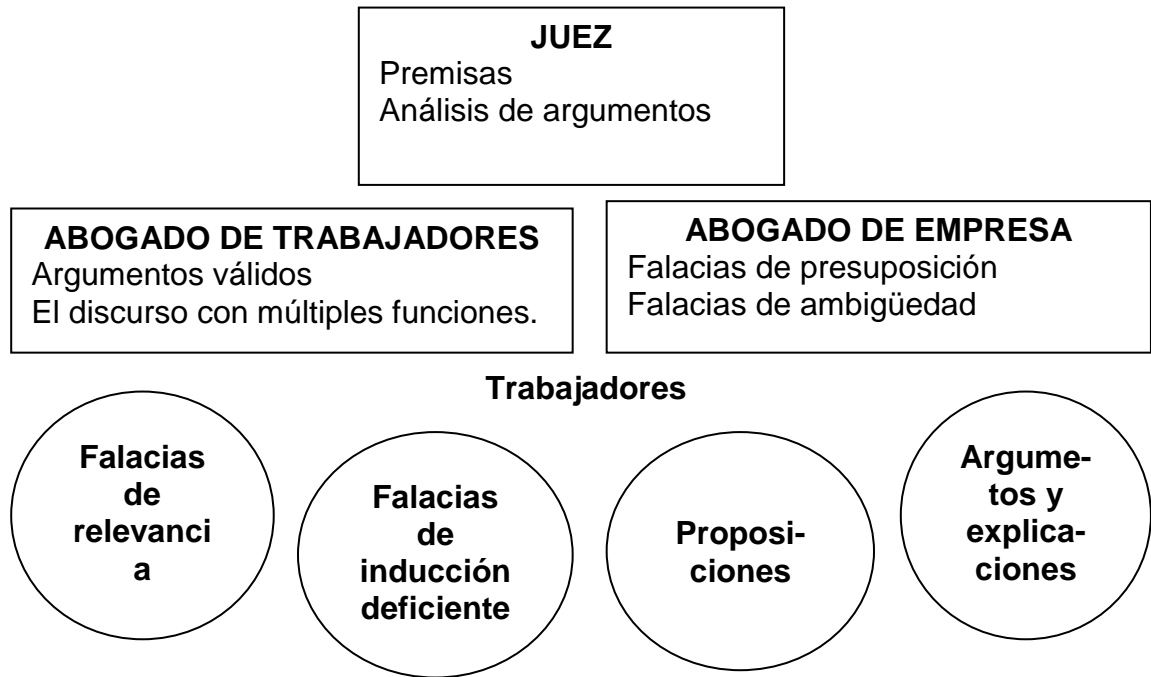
**JUEZ**
Premisas
Análisis de argumentos

**ABOGADO DE TRABAJADORES**
Argumentos válidos
El discurso con múltiples funciones.

**ABOGADO DE EMPRESA**
Falacias de presuposición
Falacias de ambigüedad

**Trabajadores**

**Falacias de relevanci a**

**Falacias de inducción deficiente**

**Proposiciones**

**Argumetos y explicaciones**